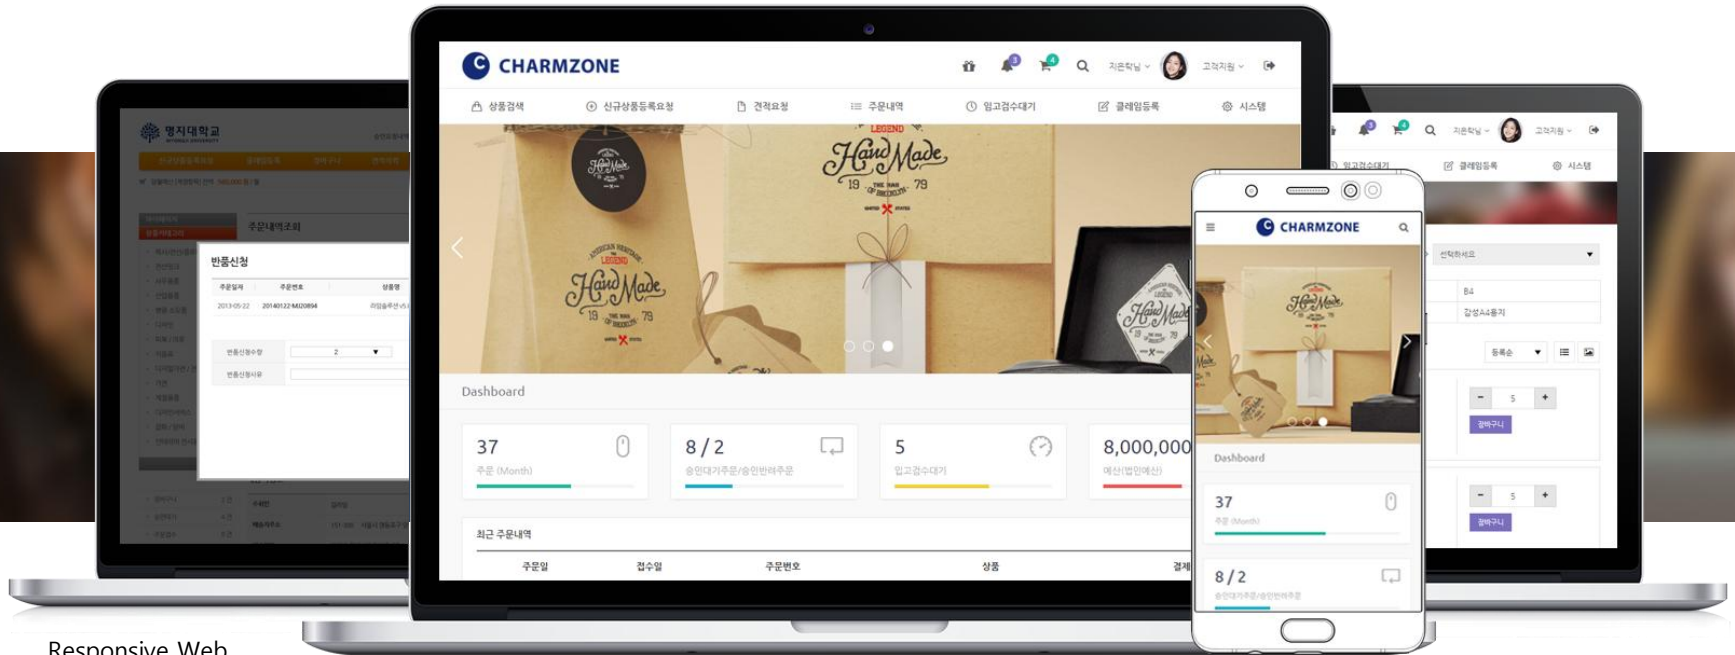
CHARMZONE

상품검색 신규상품등록요청 견적요청 주문내역 입고검수대기 클레임등록 시스템

Hand Made
LEGEND
19 THE MAN OF BROOKLYN 79

Dashboard

37
주문 (Month)

8 / 2
승인대기주문/승인반려주문

5
입고검수대기

8,000,000
예산(법인예산)

최근 주문내역

| 주문일 | 접수일 | 주문번호 | 상품 | 결제 |
|---|---|---|---|---|

명지대학교

주문내역조회

반품신청

| 주문일자 | 주문번호 | 상품명 |
|---|---|---|
| 2013-05-22 | 20140122-M020894 | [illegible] |

반품신청수량 2
반품신청사유

CHARMZONE

Dashboard

37
주문 (Month)

8 / 2
승인대기주문/승인반려주문

입고검수대기 클레임등록 시스템

선택하세요
B4
갑성A4용지
등록순
5
장바구니
5
장바구니

Responsive Web